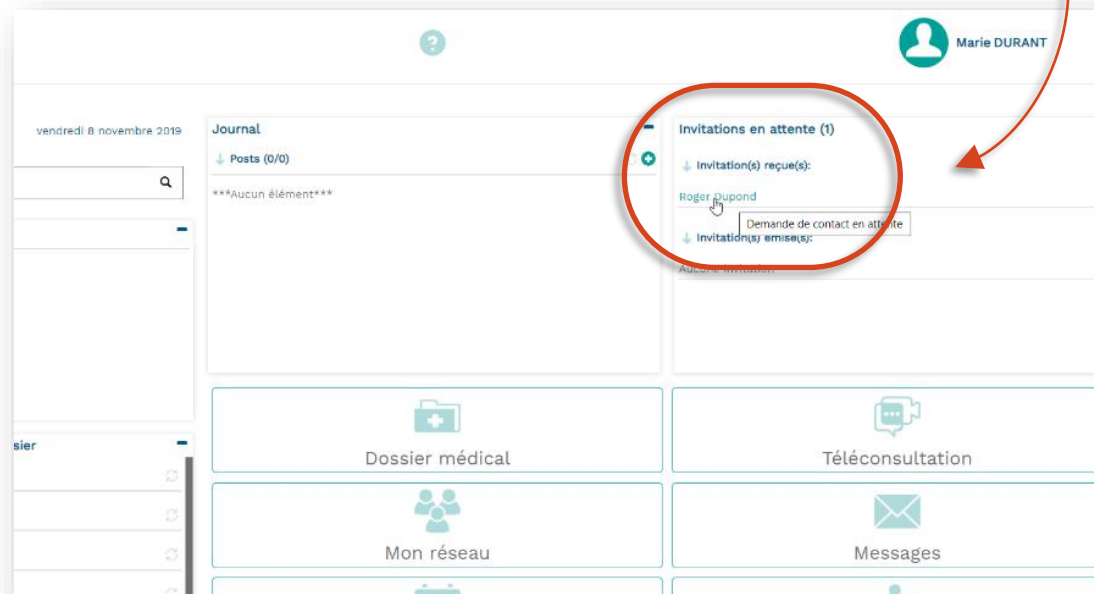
Marie DURANT

vendredi 8 novembre 2019

sier

Journal

Posts (0/0)

***Aucun élément***

Invitations en attente (1)

Invitation(s) reçue(s):

Roger Dupond

Demande de contact en attente

Invitation(s) émise(s):

Aucune invitation

Dossier médical

Téléconsultation

Mon réseau

Messages